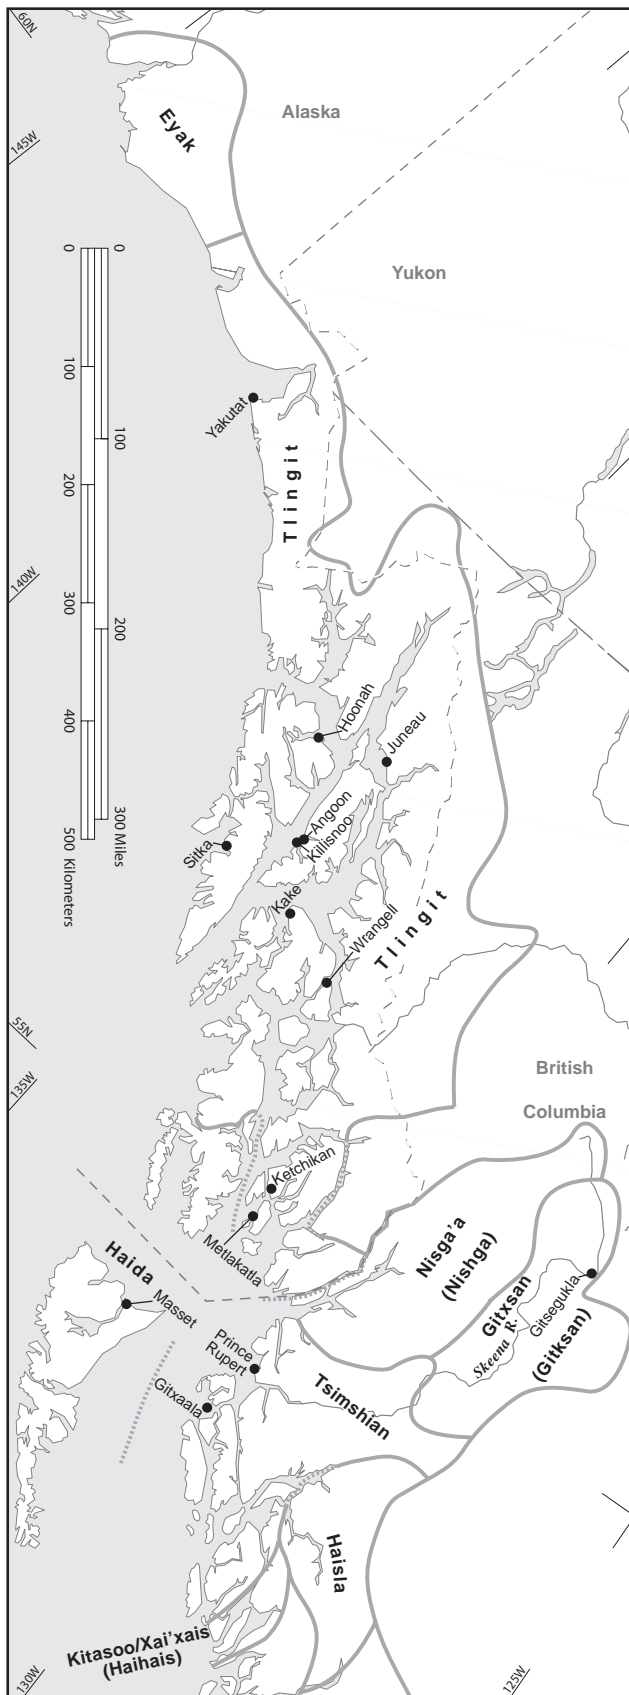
60N
145W
Eyak
Alaska
Yukon
0 100 200 300 400 500 Kilometers
0 100 200 300 Miles
Yakutat
Tlingit
140W
Hoonah
Juneau
Angoon
Killisnoo
Sitka
Kake
Wrangell
Tlingit
55N
135W
British
Columbia
Ketchikan
Metlakatla
Haida
Masset
Nisga'a
(Nishga)
Gitxsan
(Gitksan)
Gitsegukla
Skeena R.
Prince
Rupert
Gitxaala
Tsimshian
Haisla
Kitasoo/Xai'xais
(Haihais)
130W
125W